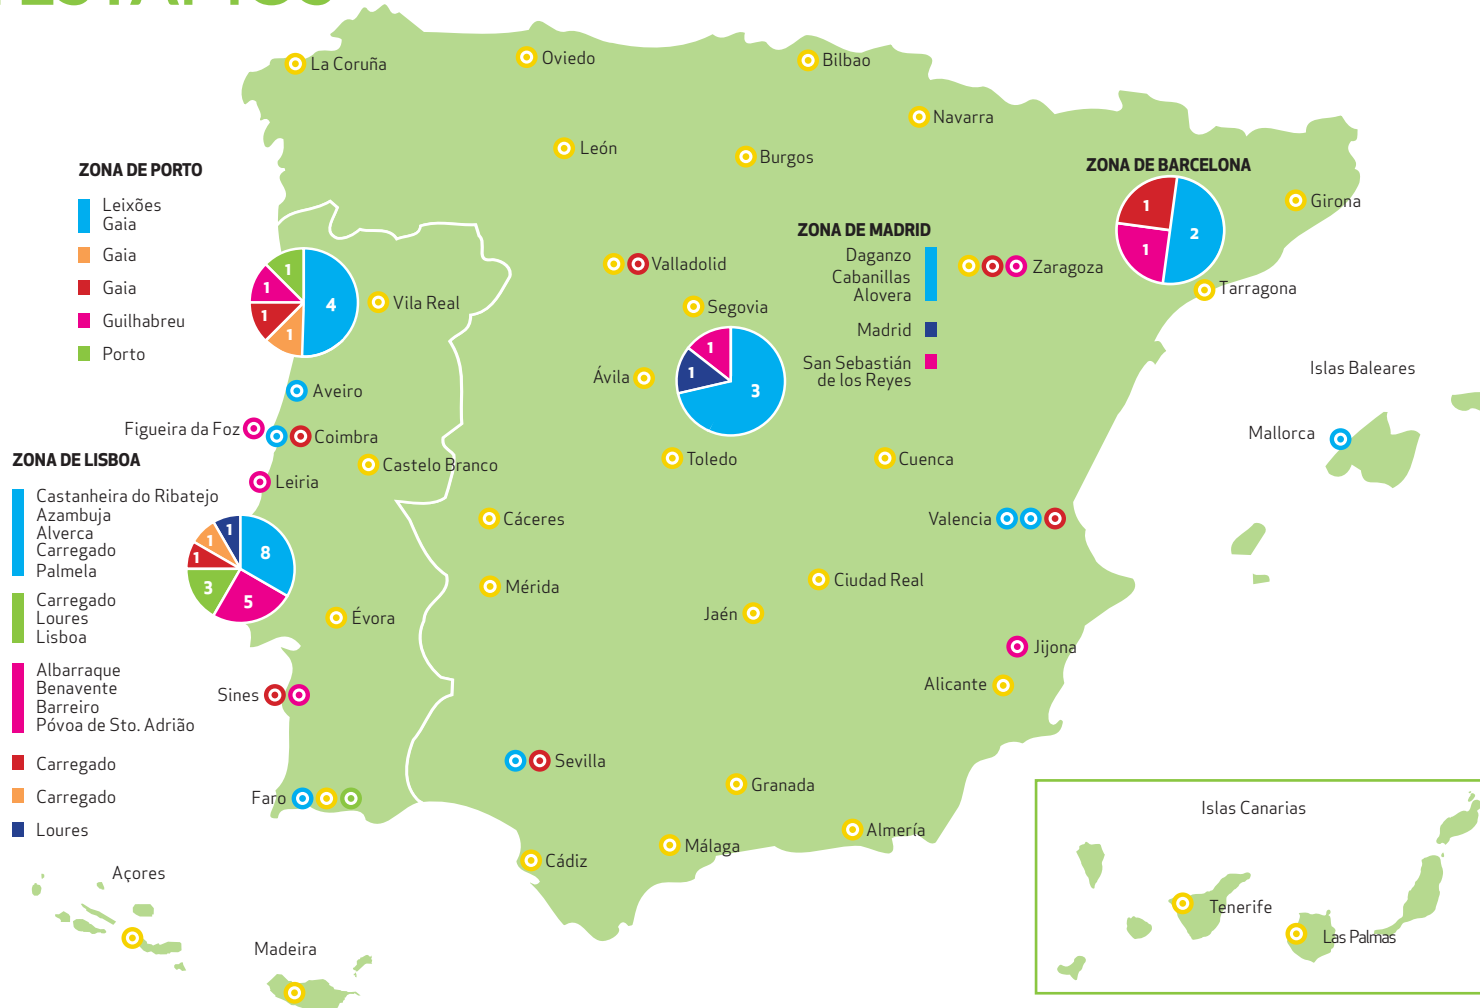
La Coruña
Oviedo
Bilbao
Navarra
León
Burgos

ZONA DE PORTO
Leixões
Gaia
Gaia
Gaia
Guilhabreu
Porto

4
1
1
1
1

Vila Real

ZONA DE BARCELONA
1
1
2
Girona
Tarragona

ZONA DE MADRID
Daganzo
Cabanillas
Alovera
Madrid
San Sebastián de los Reyes

Zaragoza
Valladolid
Segovia
Ávila
1
1
3

Aveiro
Figueira da Foz
Coimbra
Castelo Branco
Leiria
Toledo
Cuenca
Islas Baleares
Mallorca

ZONA DE LISBOA
Castanheira do Ribatejo
Azambuja
Alverca
Carregado
Palmela
Carregado
Loures
Lisboa
Albarraque
Benavente
Barreiro
Póvoa de Sto. Adrião
Carregado
Carregado
Loures

1
1
1
8
3
5

Cáceres
Mérida
Valencia
Ciudad Real
Jaén
Évora
Jijona
Alicante
Sines
Sevilla
Granada
Faro
Almería
Málaga
Cádiz
Açores
Madeira
Islas Canarias
Tenerife
Las Palmas